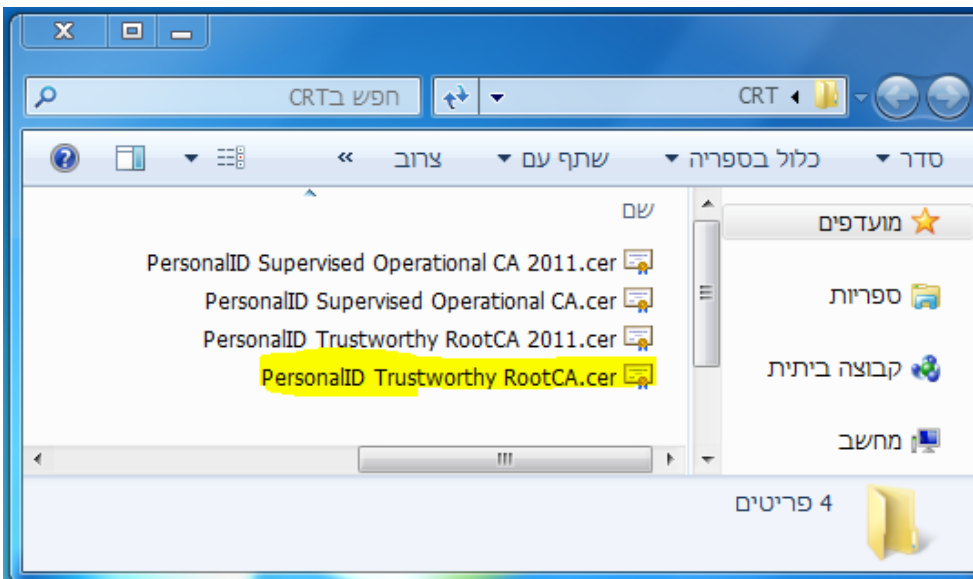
CRT ◂

חפש בCRT

סדר ▾ כלול בספריה ▾ שתף עם ▾ צרוב »

שם

PersonalID Supervised Operational CA 2011.cer

PersonalID Supervised Operational CA.cer

PersonalID Trustworthy RootCA 2011.cer

PersonalID Trustworthy RootCA.cer

מועדפים

ספריות

קבוצה ביתית

מחשב

4 פריטים